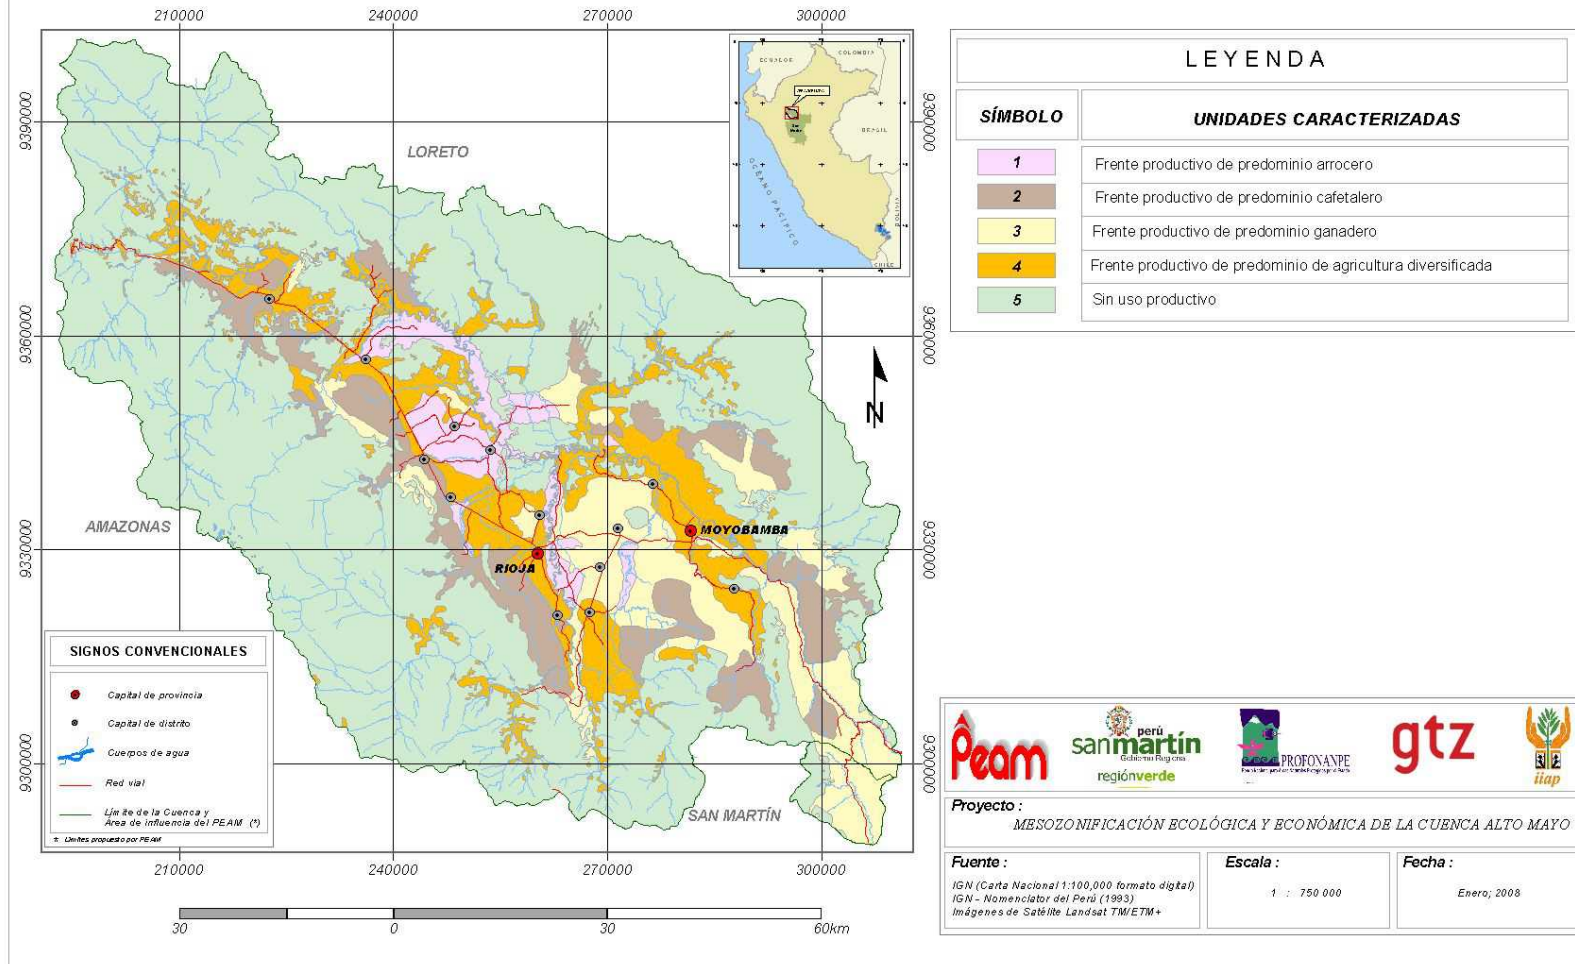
210000 240000 270000 300000

9390000 9360000 9330000 9300000

9390000 9360000 9330000 9300000

LORETO

AMAZONAS

SAN MARTÍN

MOYOBAMBA

RIOJA

N

ECUADOR COLOMBIA BRASIL OCEANO PACIFICO CHILE

210000 240000 270000 300000

30 0 30 60km

SIGNOS CONVENCIONALES

Capital de provincia

Capital de distrito

Cuerpos de agua

Red vial

Límite de la Cuenca y Área de influencia del PEAM (*)

(*) Límites propuesto por PEAM

LEYENDA

| SÍMBOLO | UNIDADES CARACTERIZADAS |
|---|---|
| 1 | Frente productivo de predominio arrocero |
| 2 | Frente productivo de predominio cafetalero |
| 3 | Frente productivo de predominio ganadero |
| 4 | Frente productivo de predominio de agricultura diversificada |
| 5 | Sin uso productivo |

Peam

perú sanmartín Gobierno Regional regiónverde

PROFONANPE

gtz

iiap

Proyecto :
MESOZONIFICACIÓN ECOLÓGICA Y ECONÓMICA DE LA CUENCA ALTO MAYO

Fuente :
IGN (Carta Nacional 1:100,000 formato digital)
IGN - Nomenclator del Perú (1993)
Imágenes de Satélite Landsat TM/ETM+

Escala :
1 : 750 000

Fecha :
Enero, 2008